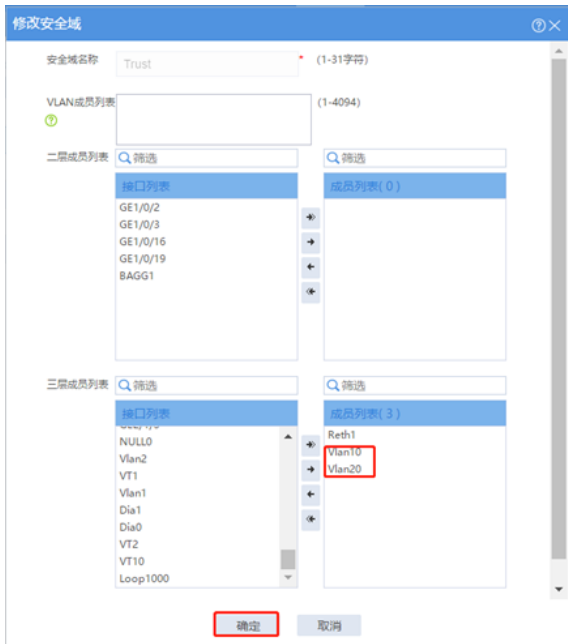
修改安全域

安全域名称 Trust * (1-31字符)

VLAN成员列表 (1-4094)

二层成员列表 筛选 筛选

接口列表
GE1/0/2
GE1/0/3
GE1/0/16
GE1/0/19
BAGG1

成员列表(0)

三层成员列表 筛选 筛选

接口列表
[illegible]
NULL0
Vlan2
VT1
Vlan1
Dia1
Dia0
VT2
VT10
Loop1000

成员列表(3)
Reth1
Vlan10
Vlan20

确定 取消